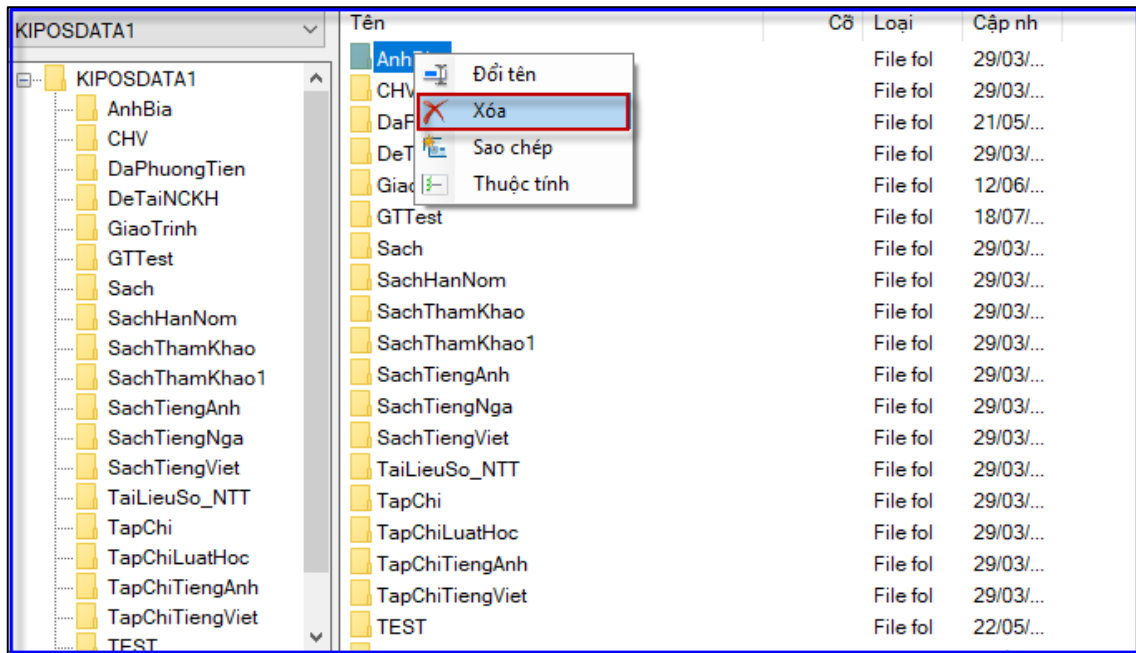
KIPOSDATA1

KIPOSDATA1
AnhBia
CHV
DaPhuongTien
DeTaiNCKH
GiaoTrinh
GTTest
Sach
SachHanNom
SachThamKhao
SachThamKhao1
SachTiengAnh
SachTiengNga
SachTiengViet
TaiLieuSo_NTT
TapChi
TapChiLuatHoc
TapChiTiengAnh
TapChiTiengViet
TEST

| Tên | Cỡ | Loại | Cập nh |
|---|---|---|---|
| AnhBia | | File fol | 29/03/... |
| CHV | | File fol | 29/03/... |
| DaP | | File fol | 21/05/... |
| DeT | | File fol | 29/03/... |
| Giao | | File fol | 12/06/... |
| GTTest | | File fol | 18/07/... |
| Sach | | File fol | 29/03/... |
| SachHanNom | | File fol | 29/03/... |
| SachThamKhao | | File fol | 29/03/... |
| SachThamKhao1 | | File fol | 29/03/... |
| SachTiengAnh | | File fol | 29/03/... |
| SachTiengNga | | File fol | 29/03/... |
| SachTiengViet | | File fol | 29/03/... |
| TaiLieuSo_NTT | | File fol | 29/03/... |
| TapChi | | File fol | 29/03/... |
| TapChiLuatHoc | | File fol | 29/03/... |
| TapChiTiengAnh | | File fol | 29/03/... |
| TapChiTiengViet | | File fol | 29/03/... |
| TEST | | File fol | 22/05/... |

Đổi tên
Xóa
Sao chép
Thuộc tính